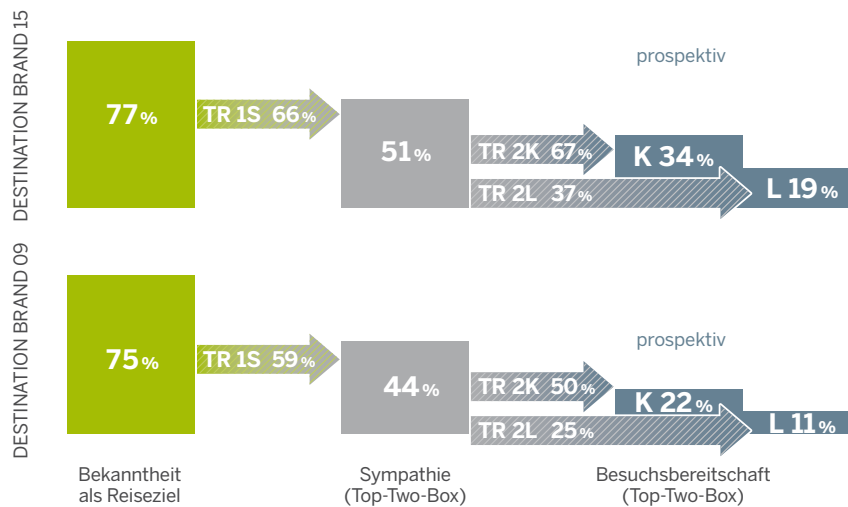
DESTINATION BRAND 15

77 %

TR 1S 66 %

51 %

prospektiv

TR 2K 67 %

K 34 %

TR 2L 37 %

L 19 %

DESTINATION BRAND 09

75 %

TR 1S 59 %

44 %

prospektiv

TR 2K 50 %

K 22 %

TR 2L 25 %

L 11 %

Bekanntheit als Reiseziel

Sympathie (Top-Two-Box)

Besuchsbereitschaft (Top-Two-Box)